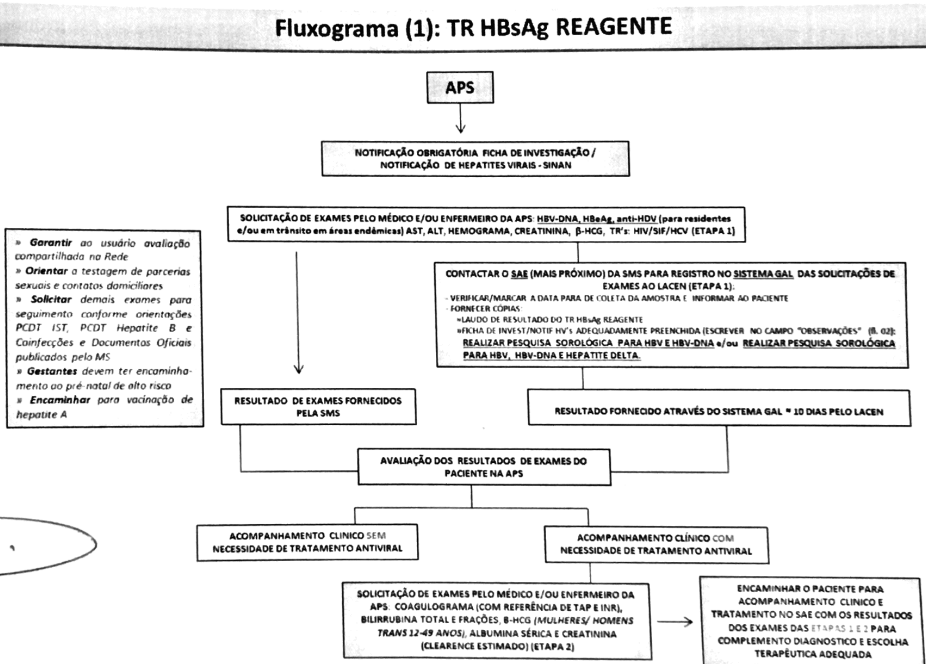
Fluxograma (1): TR HBsAg REAGENTE

APS

NOTIFICAÇÃO OBRIGATÓRIA FICHA DE INVESTIGAÇÃO / NOTIFICAÇÃO DE HEPATITES VIRAIS - SINAN

SOLICITAÇÃO DE EXAMES PELO MÉDICO E/OU ENFERMEIRO DA APS: HBV-DNA, HBeAg, anti-HDV (para residentes e/ou em trânsito em áreas endêmicas) AST, ALT, HEMOGRAMA, CREATININA, β-HCG, TR's: HIV/SIF/HCV (ETAPA 1)

» Garantir ao usuário avaliação compartilhada na Rede
» Orientar a testagem de parcerias sexuais e contatos domiciliares
» Solicitar demais exames para seguimento conforme orientações PCDT IST, PCDT Hepatite B e Coinfecções e Documentos Oficiais publicados pelo MS
» Gestantes devem ter encaminhamento ao pré-natal de alto risco
» Encaminhar para vacinação de hepatite A

CONTACTAR O SAE (MAIS PRÓXIMO) DA SMS PARA REGISTRO NO SISTEMA GAL DAS SOLICITAÇÕES DE EXAMES AO LACEN (ETAPA 1):
- VERIFICAR/MARCAR A DATA PARA DE COLETA DA AMOSTRA E INFORMAR AO PACIENTE
- FORNECER CÓPIAS
»LAUDO DE RESULTADO DO TR HBsAg REAGENTE
»FICHA DE INVEST/NOTIF HV's ADEQUADAMENTE PREENCHIDA (ESCREVER NO CAMPO "OBSERVAÇÕES" (B. 02): REALIZAR PESQUISA SOROLÓGICA PARA HBV E HBV-DNA e/ou REALIZAR PESQUISA SOROLÓGICA PARA HBV, HBV-DNA E HEPATITE DELTA.

RESULTADO DE EXAMES FORNECIDOS PELA SMS

RESULTADO FORNECIDO ATRAVÉS DO SISTEMA GAL ≈ 10 DIAS PELO LACEN

AVALIAÇÃO DOS RESULTADOS DE EXAMES DO PACIENTE NA APS

ACOMPANHAMENTO CLINICO SEM NECESSIDADE DE TRATAMENTO ANTIVIRAL

ACOMPANHAMENTO CLÍNICO COM NECESSIDADE DE TRATAMENTO ANTIVIRAL

SOLICITAÇÃO DE EXAMES PELO MÉDICO E/OU ENFERMEIRO DA APS: COAGULOGRAMA (COM REFERÊNCIA DE TAP E INR), BILIRRUBINA TOTAL E FRAÇÕES, B-HCG (MULHERES/ HOMENS TRANS 12-49 ANOS), ALBUMINA SÉRICA E CREATININA (CLEARENCE ESTIMADO) (ETAPA 2)

ENCAMINHAR O PACIENTE PARA ACOMPANHAMENTO CLINICO E TRATAMENTO NO SAE COM OS RESULTADOS DOS EXAMES DAS ETAPAS 1 E 2 PARA COMPLEMENTO DIAGNOSTICO E ESCOLHA TERAPÊUTICA ADEQUADA